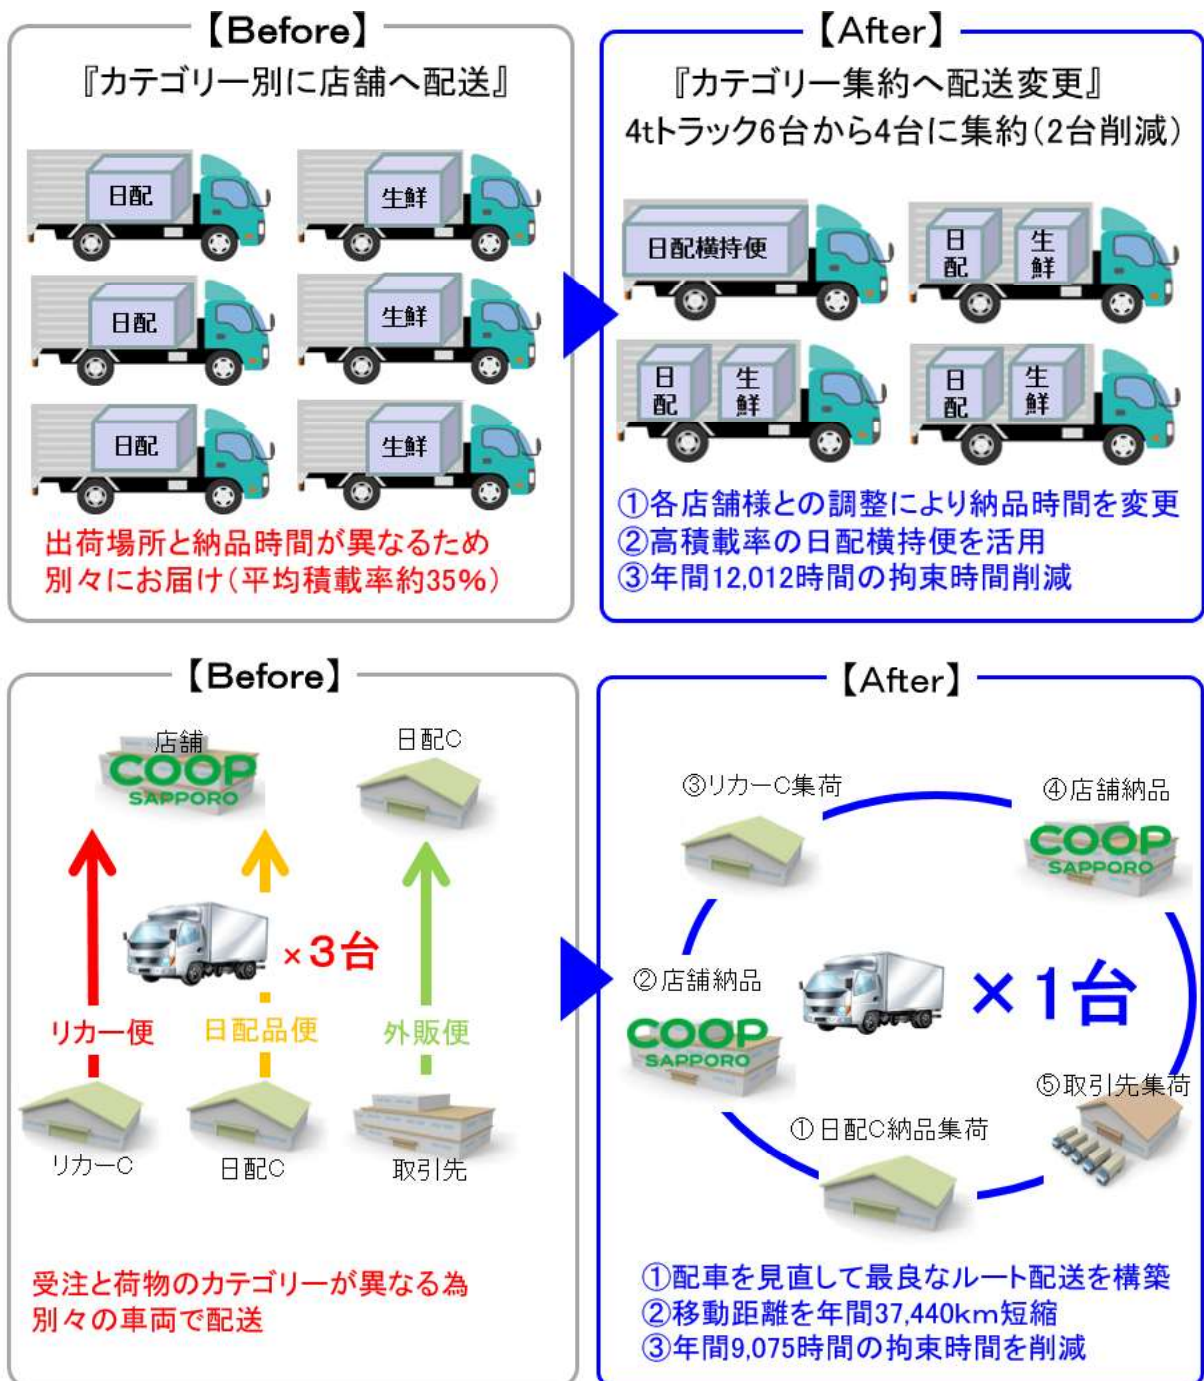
【Before】
『カテゴリー別に店舗へ配送』

日配
生鮮
日配
生鮮
日配
生鮮

出荷場所と納品時間が異なるため別々にお届け(平均積載率約35%)

【After】
『カテゴリー集約へ配送変更』
4tトラック6台から4台に集約(2台削減)

日配横持便
日配
生鮮
日配
生鮮
日配
生鮮

①各店舗様との調整により納品時間を変更
②高積載率の日配横持便を活用
③年間12,012時間の拘束時間削減

【Before】

店舗
COOP SAPPORO
日配C

×3台

リカー便
日配品便
外販便

リカーC
日配C
取引先

受注と荷物のカテゴリーが異なる為別々の車両で配送

【After】

③リカーC集荷
④店舗納品
COOP SAPPORO
②店舗納品
COOP SAPPORO
×1台
⑤取引先集荷
①日配C納品集荷

①配車を見直して最良なルート配送を構築
②移動距離を年間37,440km短縮
③年間9,075時間の拘束時間を削減